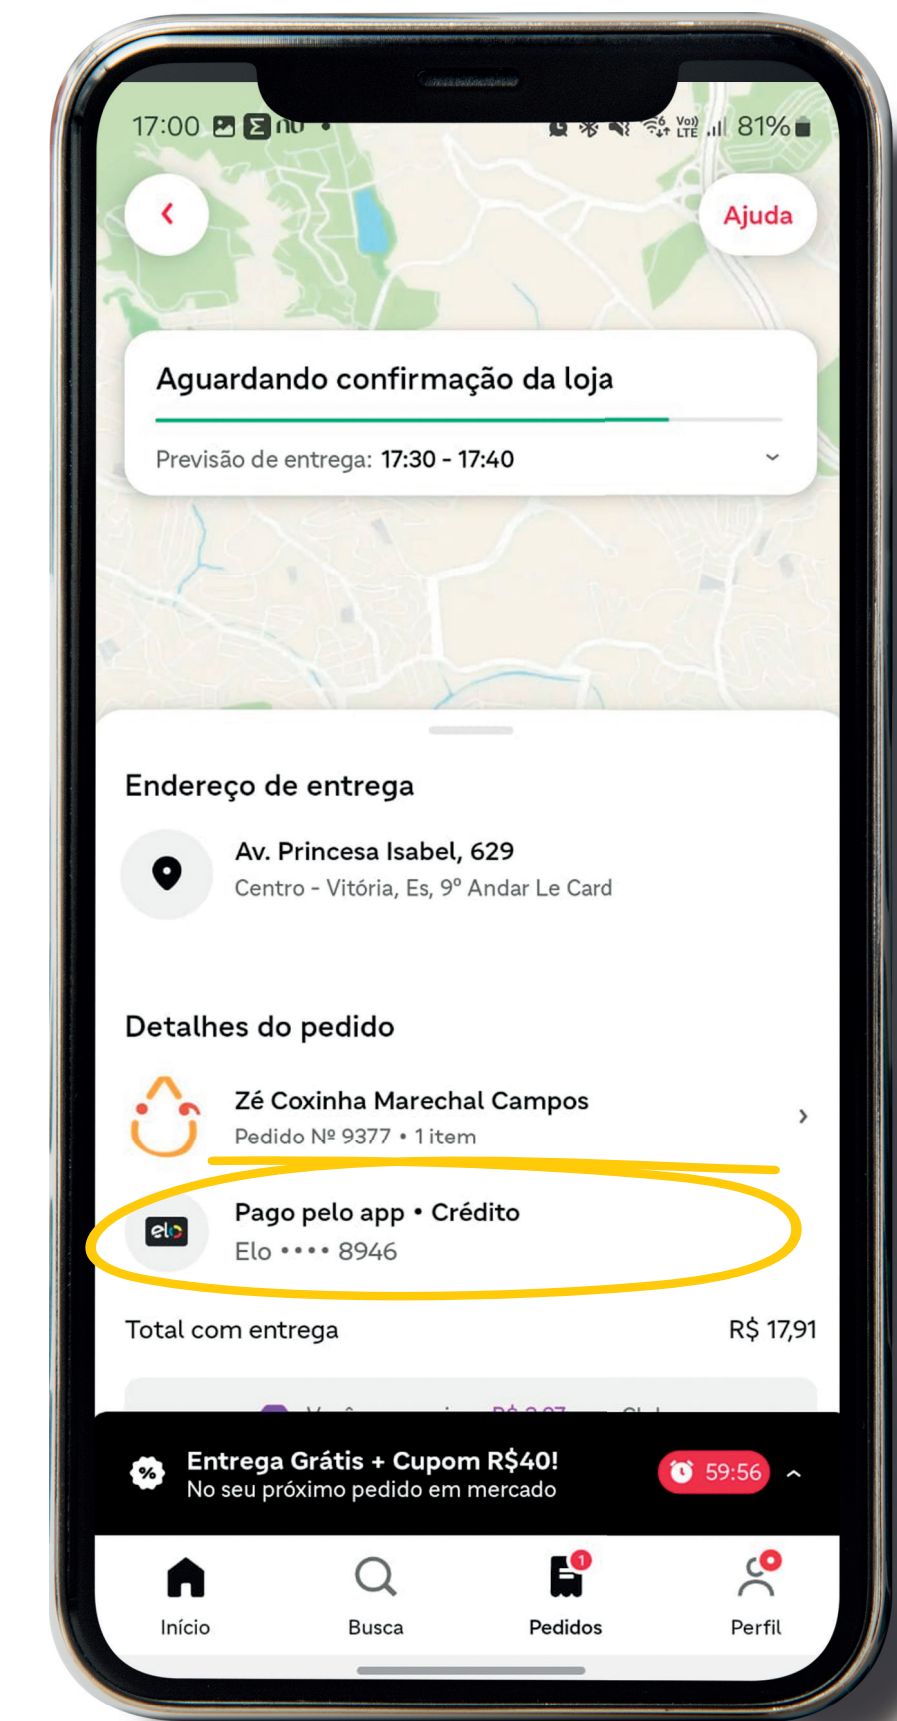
17:00 nu 81%

Ajuda

Aguardando confirmação da loja

Previsão de entrega: 17:30 - 17:40

Endereço de entrega

Av. Princesa Isabel, 629
Centro - Vitória, Es, 9º Andar Le Card

Detalhes do pedido

Zé Coxinha Marechal Campos
Pedido Nº 9377 • 1 item

elo
Pago pelo app • Crédito
Elo •••• 8946

Total com entrega R$ 17,91

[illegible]

Entrega Grátis + Cupom R$40!
No seu próximo pedido em mercado

59:56

Início Busca Pedidos Perfil

1